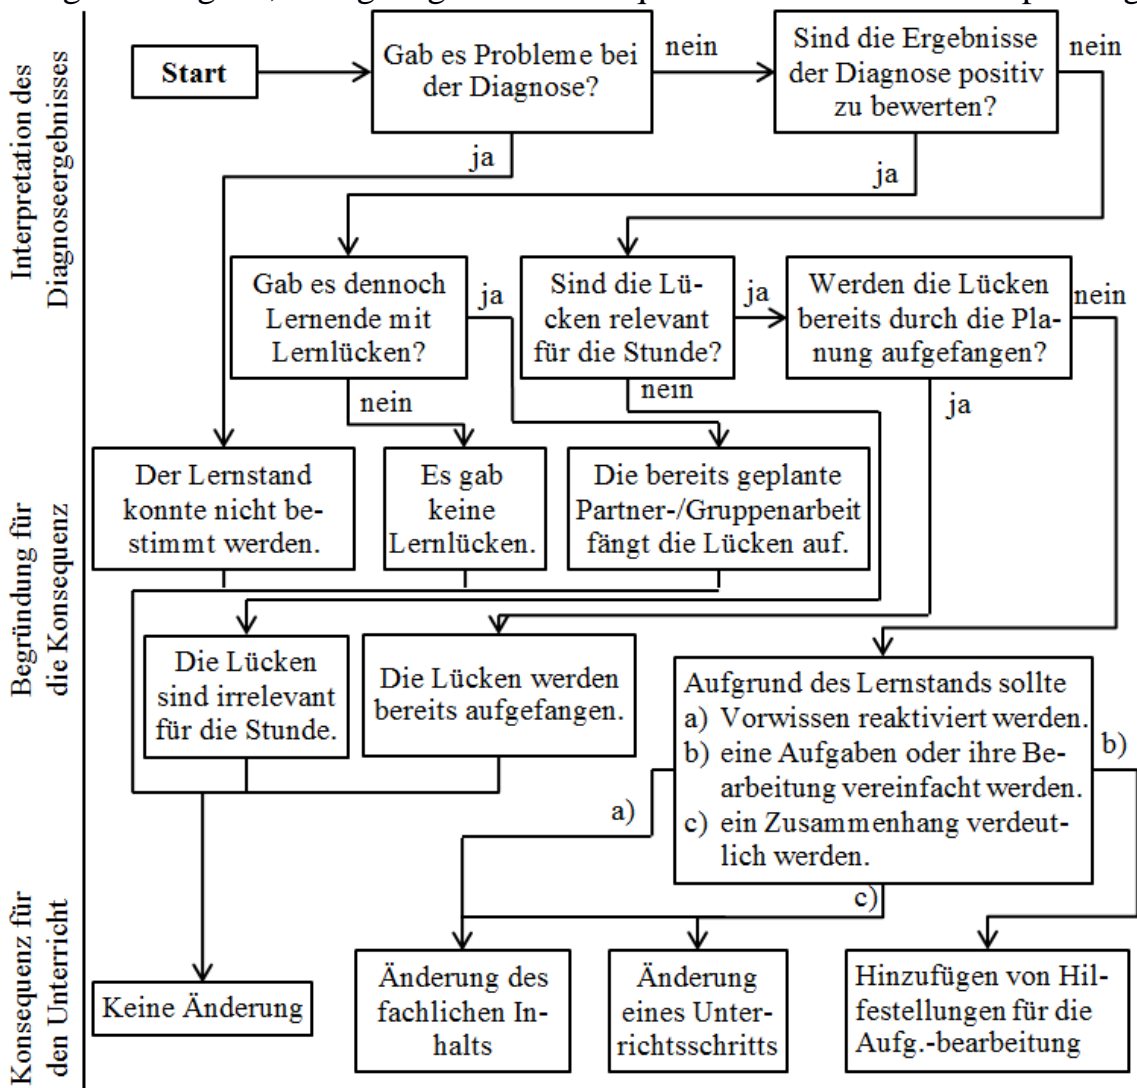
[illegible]

Interpretation des Diagnoseergebnisses

Start

Gab es Probleme bei der Diagnose?

nein

Sind die Ergebnisse der Diagnose positiv zu bewerten?

nein

ja

ja

Gab es dennoch Lernende mit Lernlücken?

ja

Sind die Lücken relevant für die Stunde?

ja

Werden die Lücken bereits durch die Planung aufgefangen?

nein

nein

nein

ja

Begründung für die Konsequenz

Der Lernstand konnte nicht bestimmt werden.

Es gab keine Lernlücken.

Die bereits geplante Partner-/Gruppenarbeit fängt die Lücken auf.

Die Lücken sind irrelevant für die Stunde.

Die Lücken werden bereits aufgefangen.

Aufgrund des Lernstands sollte
a) Vorwissen reaktiviert werden.
b) eine Aufgaben oder ihre Bearbeitung vereinfacht werden.
c) ein Zusammenhang verdeutlich werden.

b)

a)

c)

Konsequenz für den Unterricht

Keine Änderung

Änderung des fachlichen Inhalts

Änderung eines Unterrichtsschritts

Hinzufügen von Hilfestellungen für die Aufg.-bearbeitung